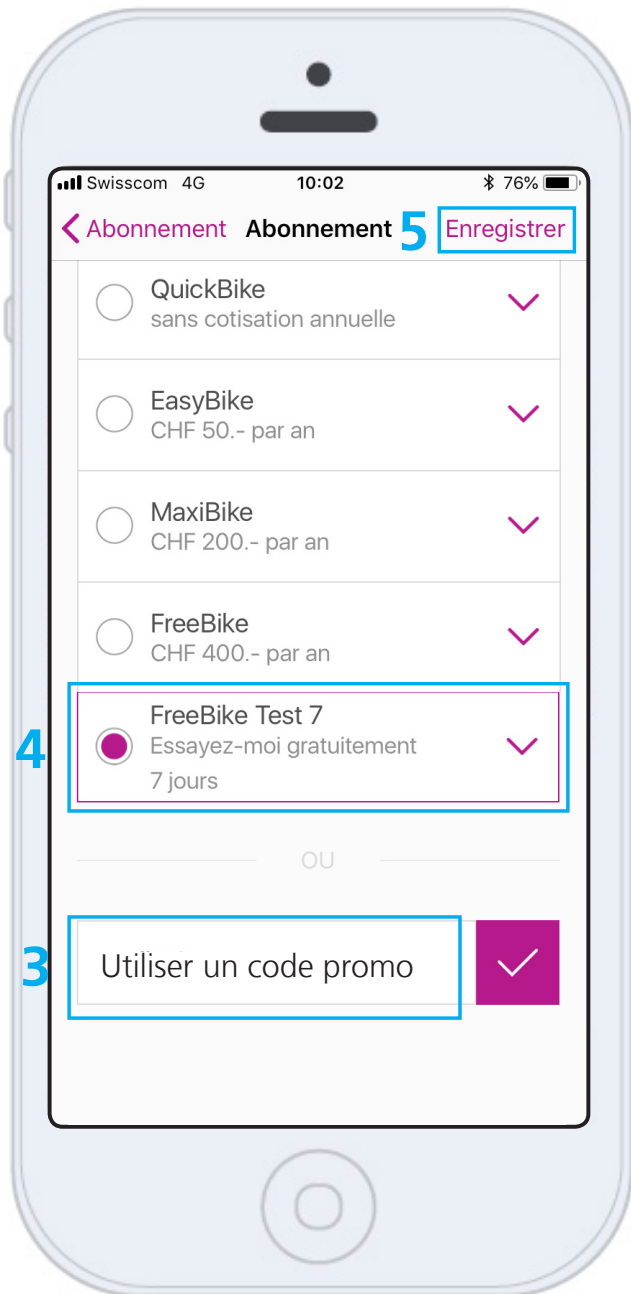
Swisscom 4G 10:02 76%

Abonnement Abonnement 5 Enregistrer

QuickBike
sans cotisation annuelle

EasyBike
CHF 50.- par an

MaxiBike
CHF 200.- par an

FreeBike
CHF 400.- par an

4 FreeBike Test 7
Essayez-moi gratuitement
7 jours

OU

3 Utiliser un code promo